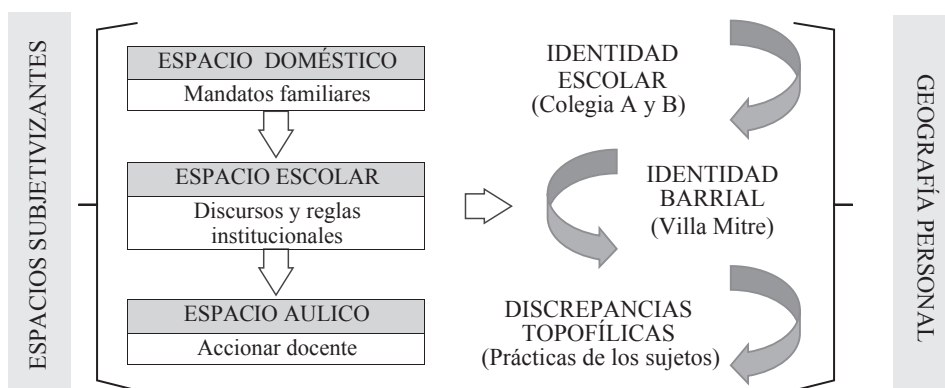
ESPACIOS SUBJETIVIZANTES

ESPACIO DOMÉSTICO
Mandatos familiares

ESPACIO ESCOLAR
Discursos y reglas institucionales

ESPACIO AULICO
Accionar docente

IDENTIDAD ESCOLAR
(Colegia A y B)

IDENTIDAD BARRIAL
(Villa Mitre)

DISCREPANCIAS TOPOFÍLICAS
(Prácticas de los sujetos)

GEOGRAFÍA PERSONAL